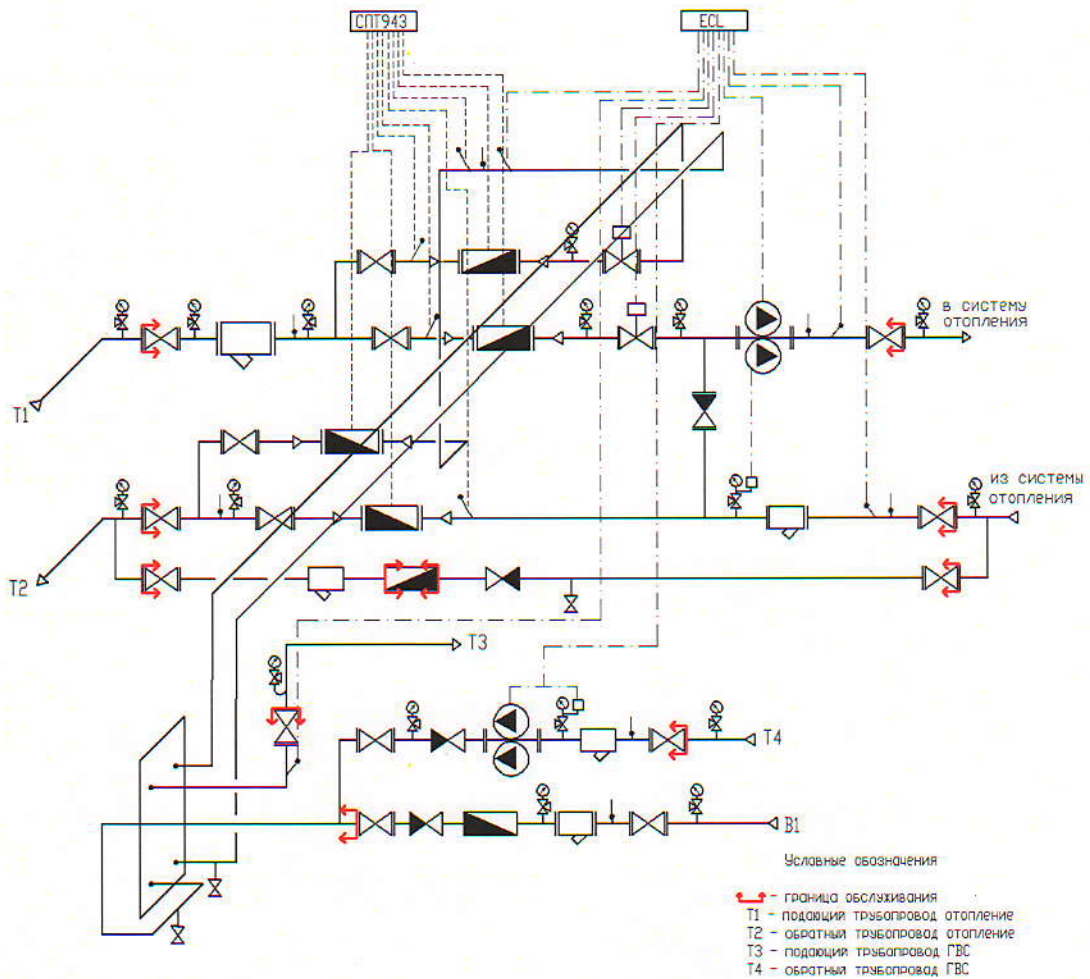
СПТ943
ECL
в системы отопления
T1
из системы отопления
T2
T3
T4
B1
Условные обозначения
- граница обслуживания
T1 - подающий трубопровод отопление
T2 - обратный трубопровод отопление
T3 - подающий трубопровод ГВС
T4 - обратный трубопровод ГВС